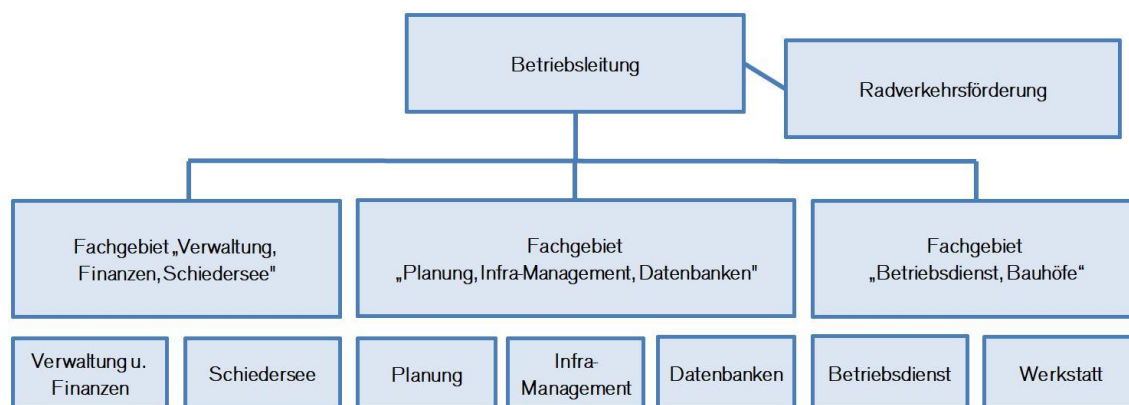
Betriebsleitung

Radverkehrsförderung

Fachgebiet „Verwaltung, Finanzen, Schiedersee"

Fachgebiet „Planung, Infra-Management, Datenbanken"

Fachgebiet „Betriebsdienst, Bauhöfe“

Verwaltung u. Finanzen

Schiedersee

Planung

Infra-Management

Datenbanken

Betriebsdienst

Werkstatt